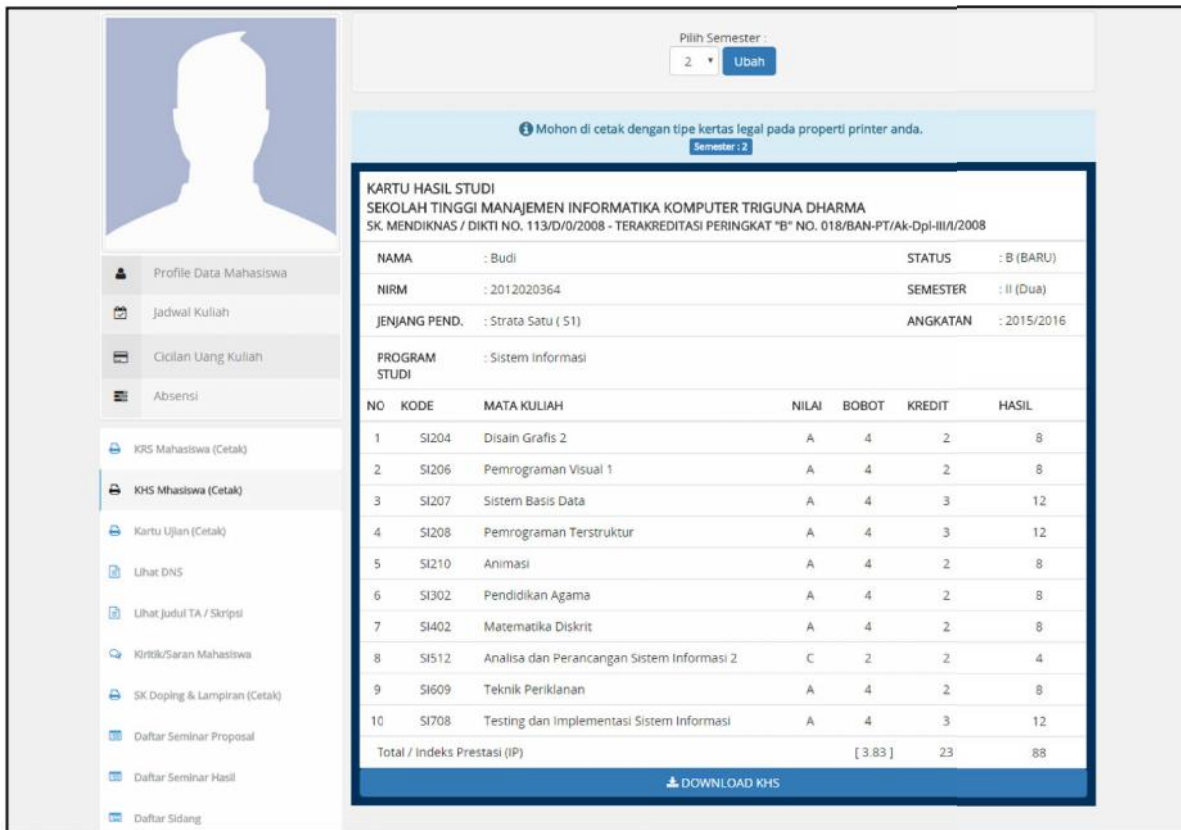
Profile Data Mahasiswa

Jadwal Kuliah

Cicilan Uang Kuliah

Absensi

KRS Mahasiswa (Cetak)

KHS Mhasiswa (Cetak)

Kartu Ujian (Cetak)

Lihat DNS

Lihat Judul TA / Skripsi

Kritik/Saran Mahasiswa

SK Doping & Lampiran (Cetak)

Daftar Seminar Proposal

Daftar Seminar Hasil

Daftar Sidang

Pilih Semester :

2 Ubah

Mohon di cetak dengan tipe kertas legal pada properti printer anda.

Semester : 2

KARTU HASIL STUDI
SEKOLAH TINGGI MANAJEMEN INFORMATIKA KOMPUTER TRIGUNA DHARMA
SK. MENDIKNAS / DIKTI NO. 113/D/0/2008 - TERAKREDITASI PERINGKAT "B" NO. 018/BAN-PT/Ak-Dpl-III/I/2008

| NAMA | : Budi | STATUS | : B (BARU) |
|---|---|---|---|
| NIRM | : 2012020364 | SEMESTER | : II (Dua) |
| JENJANG PEND. | : Strata Satu ( S1) | ANGKATAN | : 2015/2016 |
| PROGRAM STUDI | : Sistem Informasi | | |

| NO | KODE | MATA KULIAH | NILAI | BOBOT | KREDIT | HASIL |
|---|---|---|---|---|---|---|
| 1 | SI204 | Disain Grafis 2 | A | 4 | 2 | 8 |
| 2 | SI206 | Pemrograman Visual 1 | A | 4 | 2 | 8 |
| 3 | SI207 | Sistem Basis Data | A | 4 | 3 | 12 |
| 4 | SI208 | Pemrograman Terstruktur | A | 4 | 3 | 12 |
| 5 | SI210 | Animasi | A | 4 | 2 | 8 |
| 6 | SI302 | Pendidikan Agama | A | 4 | 2 | 8 |
| 7 | SI402 | Matematika Diskrit | A | 4 | 2 | 8 |
| 8 | SI512 | Analisa dan Perancangan Sistem Informasi 2 | C | 2 | 2 | 4 |
| 9 | SI609 | Teknik Periklanan | A | 4 | 2 | 8 |
| 10 | SI708 | Testing dan Implementasi Sistem Informasi | A | 4 | 3 | 12 |
| Total / Indeks Prestasi (IP) | | | | [ 3.83 ] | 23 | 88 |

DOWNLOAD KHS